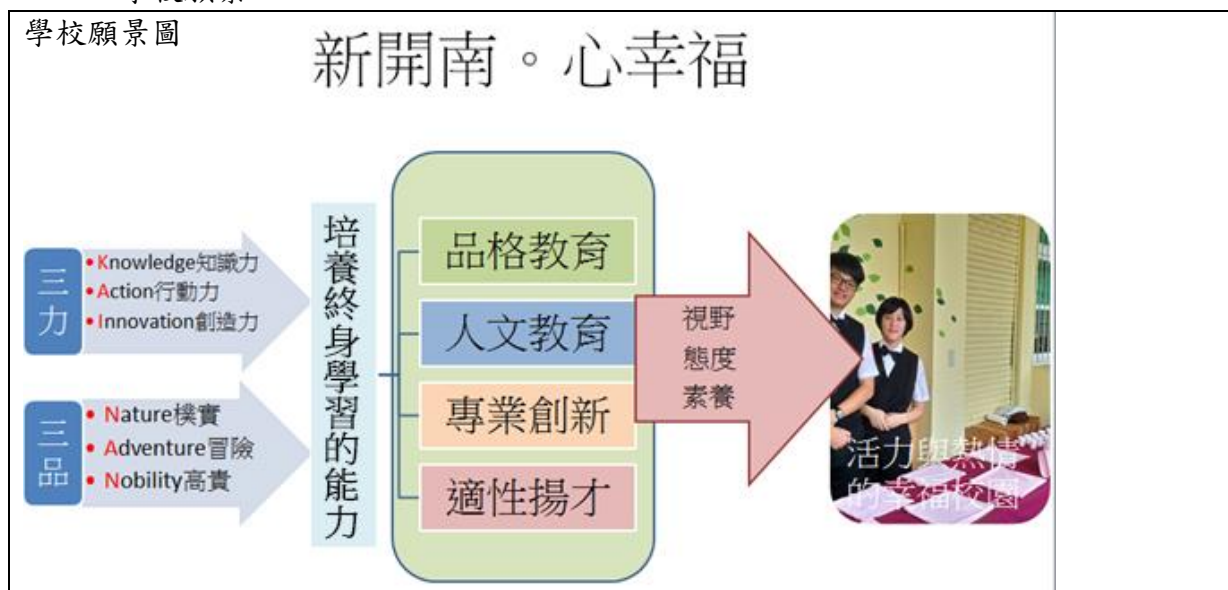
學校願景圖

新開南。心幸福

三力
• Knowledge知識力
• Action行動力
• Innovation創造力

三品
• Nature樸實
• Adventure冒險
• Nobility高貴

培養終身學習的能力

品格教育
人文教育
專業創新
適性揚才

視野
態度
素養

活力與熱情的幸福校園